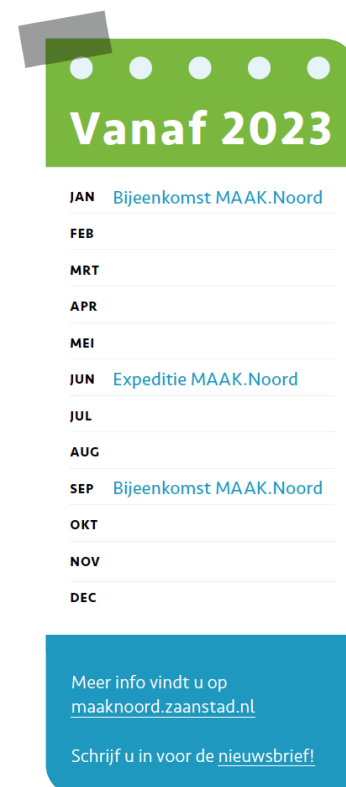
Vanaf 2023

| | |
|---|---|
| JAN | Bijeenkomst MAAK.Noord |
| FEB | |
| MRT | |
| APR | |
| MEI | |
| JUN | Expeditie MAAK.Noord |
| JUL | |
| AUG | |
| SEP | Bijeenkomst MAAK.Noord |
| OKT | |
| NOV | |
| DEC | |

Meer info vindt u op maaknoord.zaanstad.nl

Schrijf u in voor de nieuwsbrief!